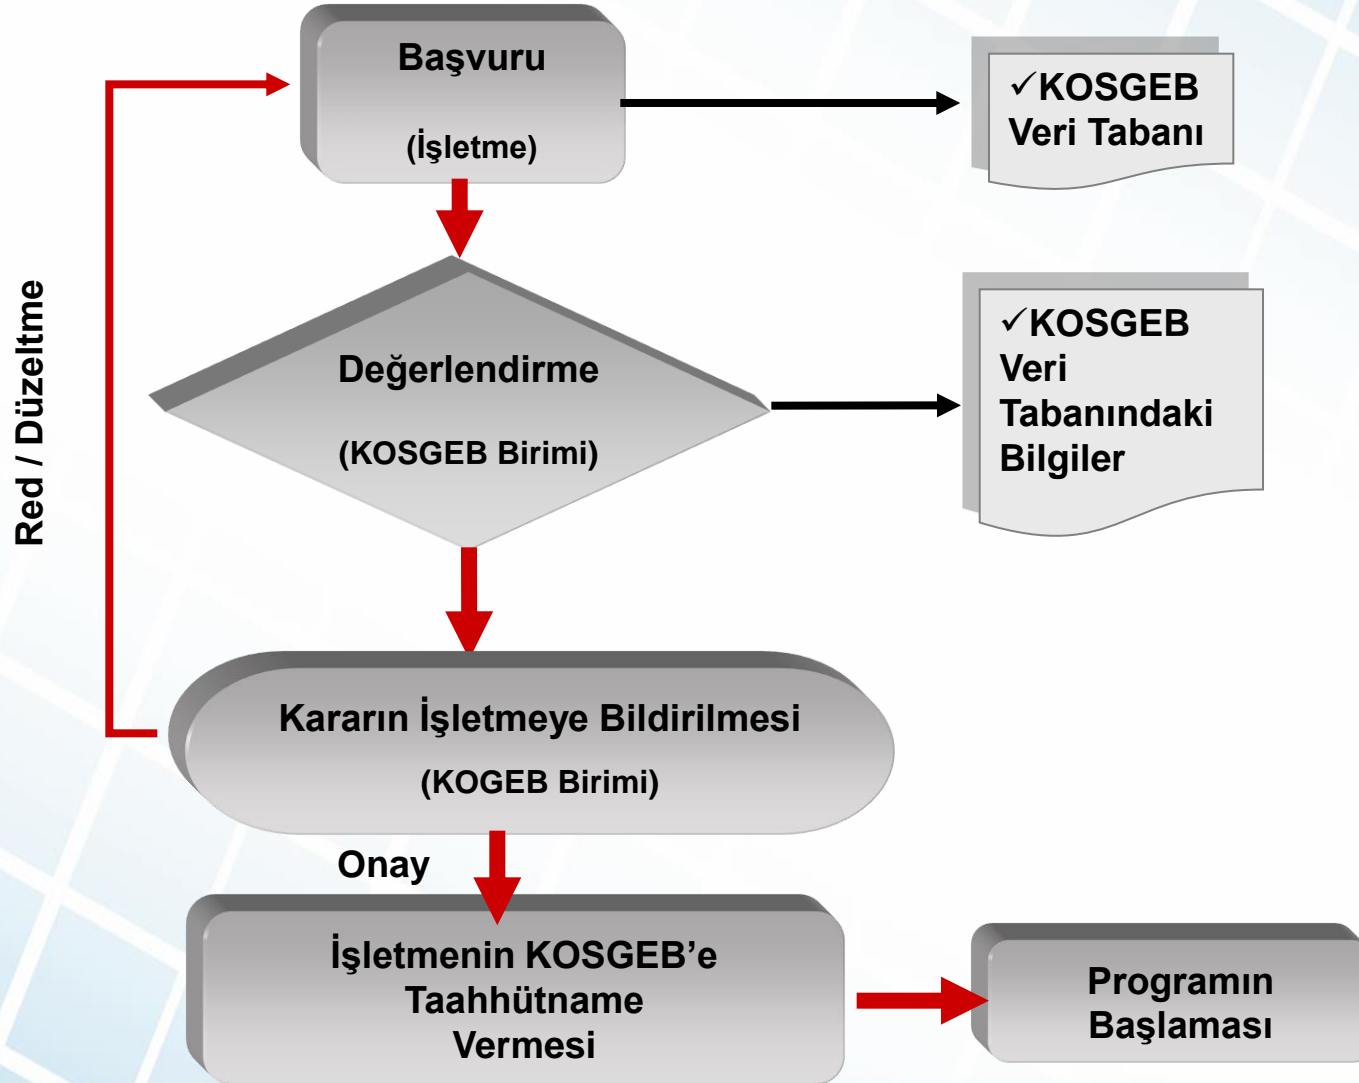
Başvuru

(İşletme)

✓KOSGEB Veri Tabanı

Red / Düzeltme

Değerlendirme

(KOSGEB Birimi)

✓KOSGEB Veri Tabanındaki Bilgiler

Kararın İşletmeye Bildirilmesi

(KOGEB Birimi)

Onay

İşletmenin KOSGEB'e Taahhütname Vermesi

Programın Başlaması